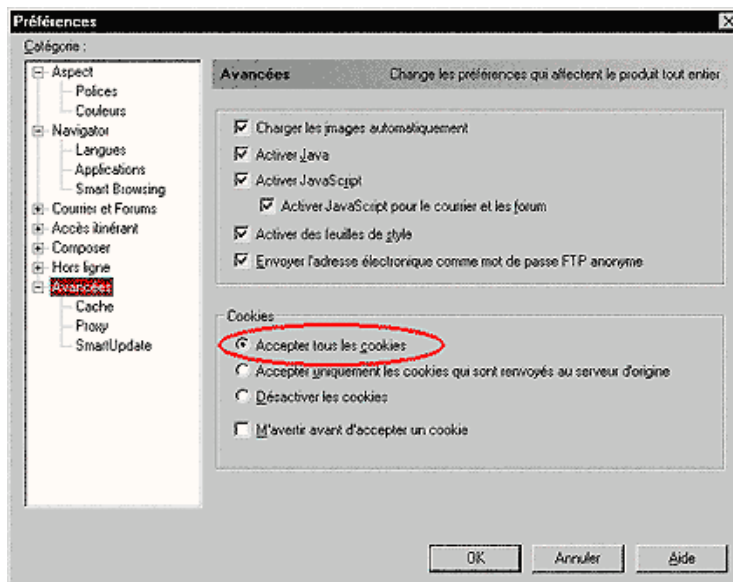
Préférences

Catégorie :

Aspect
Polices
Couleurs
Navigator
Langues
Applications
Smart Browsing
Courrier et Forums
Accès itinérant
Composer
Hors ligne
Avancées
Cache
Proxy
SmartUpdate

Avancées

Change les préférences qui affectent le produit tout entier

Charger les images automatiquement
Activer Java
Activer JavaScript
Activer JavaScript pour le courrier et les forum
Activer des feuilles de style
Envoyer l'adresse électronique comme mot de passe FTP anonyme

Cookies
Accepter tous les cookies
Accepter uniquement les cookies qui sont renvoyés au serveur d'origine
Désactiver les cookies
M'avertir avant d'accepter un cookie

OK
Annuler
Aide